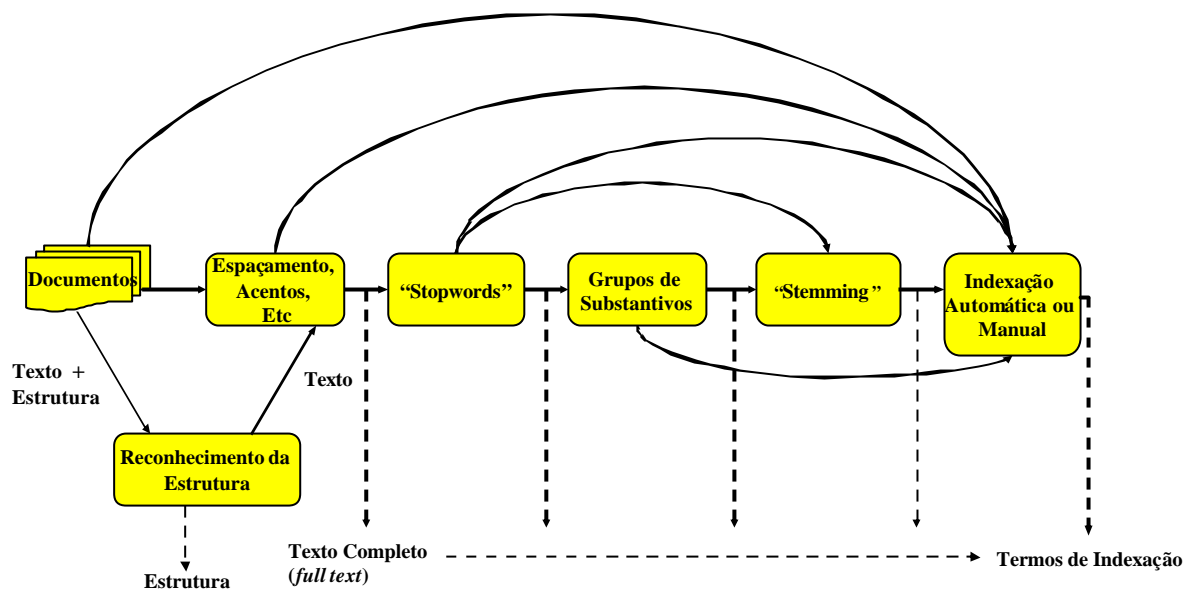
Documentos

Espaçamento, Acentos, Etc

“Stopwords”

Grupos de Substantivos

“Stemming”

Indexação Automática ou Manual

Texto + Estrutura

Texto

Reconhecimento da Estrutura

Estrutura

Texto Completo (*full text*)

Termos de Indexação